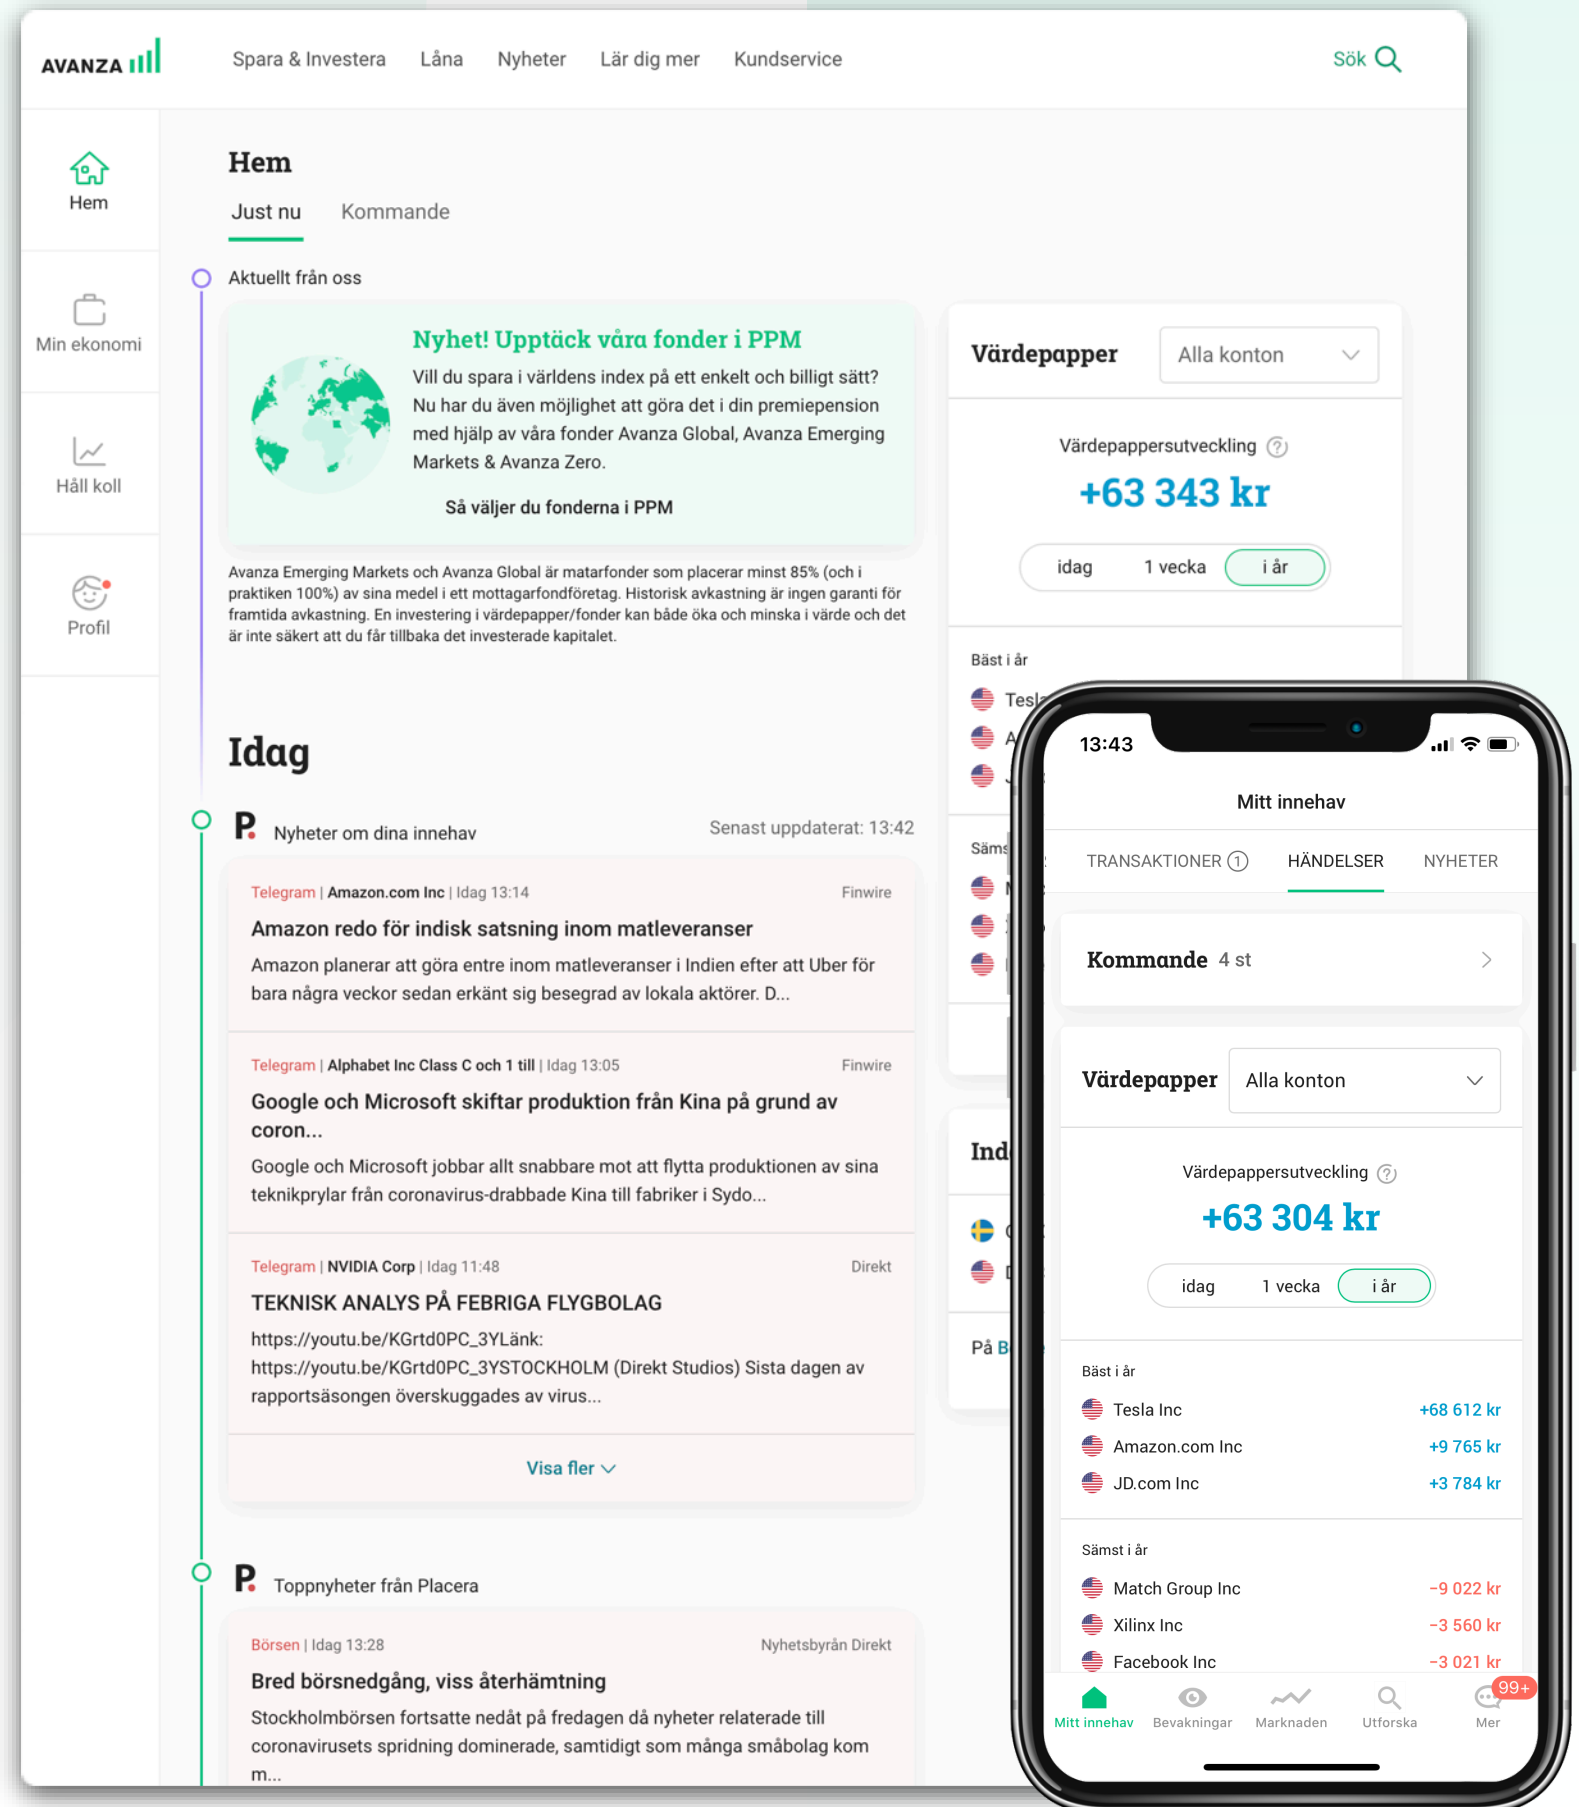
AVANZA

Spara & Investera Låna Nyheter Lär dig mer Kundservice Sök

Hem

Min ekonomi

Håll koll

Profil

Hem

Just nu Kommande

Aktuellt från oss

Nyhet! Upptäck våra fonder i PPM

Vill du spara i världens index på ett enkelt och billigt sätt? Nu har du även möjlighet att göra det i din premiepension med hjälp av våra fonder Avanza Global, Avanza Emerging Markets & Avanza Zero.

Så väljer du fonderna i PPM

Avanza Emerging Markets och Avanza Global är matarfonder som placerar minst 85% (och i praktiken 100%) av sina medel i ett mottagarfondföretag. Historisk avkastning är ingen garanti för framtida avkastning. En investering i värdepapper/fonder kan både öka och minska i värde och det är inte säkert att du får tillbaka det investerade kapitalet.

Idag

P. Nyheter om dina innehav Senast uppdaterat: 13:42

Telegram | Amazon.com Inc | Idag 13:14 Finwire

Amazon redo för indisk satsning inom matleveranser

Amazon planerar att göra entre inom matleveranser i Indien efter att Uber för bara några veckor sedan erkänt sig besegrad av lokala aktörer. D...

Telegram | Alphabet Inc Class C och 1 till | Idag 13:05 Finwire

Google och Microsoft skiftar produktion från Kina på grund av coron...

Google och Microsoft jobbar allt snabbare mot att flytta produktionen av sina teknikprylar från coronavirus-drabbade Kina till fabriker i Sydo...

Telegram | NVIDIA Corp | Idag 11:48 Direkt

TEKNISK ANALYS PÅ FEBRIGA FLYGBOLAG

https://youtu.be/KGrtd0PC_3YLänk: https://youtu.be/KGrtd0PC_3YSTOCKHOLM (Direkt Studios) Sista dagen av rapportsäsongen överskuggades av virus...

Visa fler

P. Toppnyheter från Placera

Börsen | Idag 13:28 Nyhetsbyrån Direkt

Bred börsnedgång, viss återhämtning

Stockholmbörsen fortsatte nedåt på fredagen då nyheter relaterade till coronavirusets spridning dominerade, samtidigt som många småbolag kom m...

Värdepapper Alla konton

Värdepappersutveckling

+63 343 kr

idag 1 vecka i år

Bäst i år

Tesl

A

J

Säms

Ind

På B

13:43

Mitt innehav

TRANSAKTIONER 1 HÄNDELSER NYHETER

Kommande 4 st

Värdepapper Alla konton

Värdepappersutveckling

+63 304 kr

idag 1 vecka i år

Bäst i år

| Tesla Inc | +68 612 kr |
|---|---|
| Amazon.com Inc | +9 765 kr |
| JD.com Inc | +3 784 kr |

Sämst i år

| Match Group Inc | -9 022 kr |
|---|---|
| Xilinx Inc | -3 560 kr |
| Facebook Inc | -3 021 kr |

Mitt innehav Bevakningar Marknaden Utforska 99+ Mer